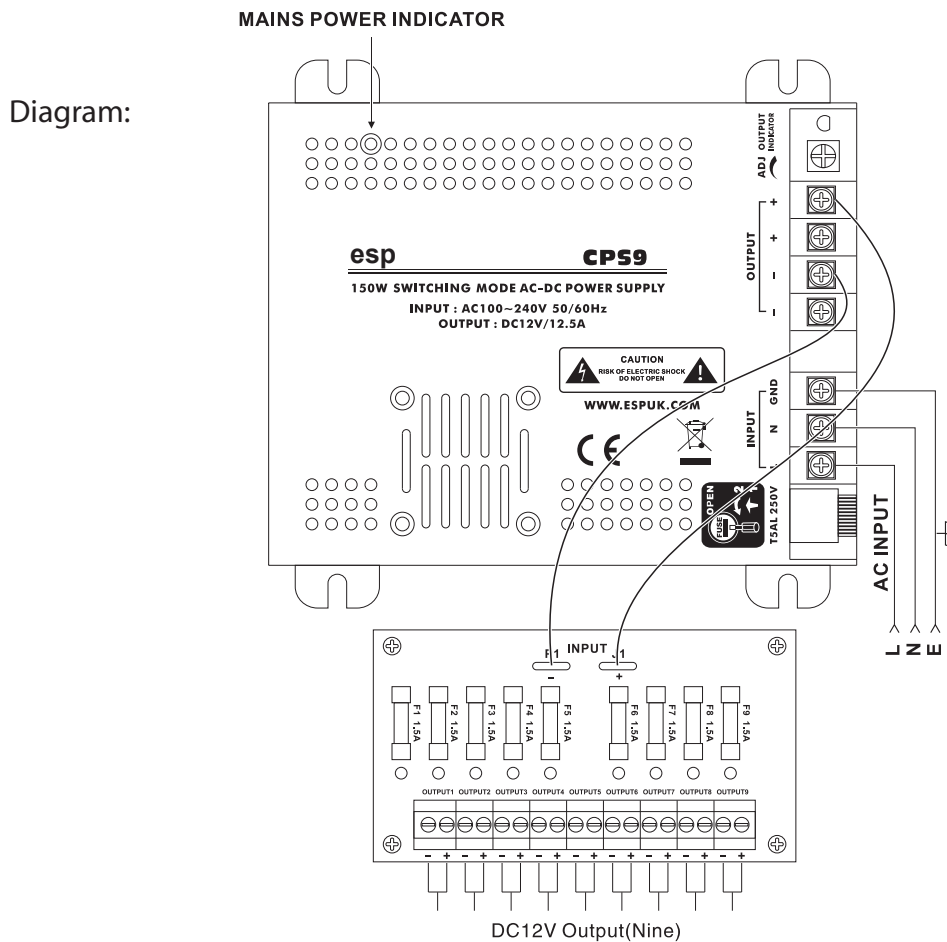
MAINS POWER INDICATOR

Diagram:

ADJ OUTPUT INDICATOR

OUTPUT
+
+
-
-

esp CPS9

150W SWITCHING MODE AC-DC POWER SUPPLY

INPUT : AC100~240V 50/60Hz
OUTPUT : DC12V/12.5A

CAUTION
RISK OF ELECTRIC SHOCK
DO NOT OPEN

WWW.ESPUK.COM

CE

INPUT
GND
N
L

OPEN
FUSE
T5AL 250V

AC INPUT

L N E

P1 INPUT J1
- +

F1 1.5A
F2 1.5A
F3 1.5A
F4 1.5A
F5 1.5A
F6 1.5A
F7 1.5A
F8 1.5A
F9 1.5A

OUTPUT1 OUTPUT2 OUTPUT3 OUTPUT4 OUTPUT5 OUTPUT6 OUTPUT7 OUTPUT8 OUTPUT9

- + - + - + - + - + - + - + - + - +

DC12V Output(Nine)